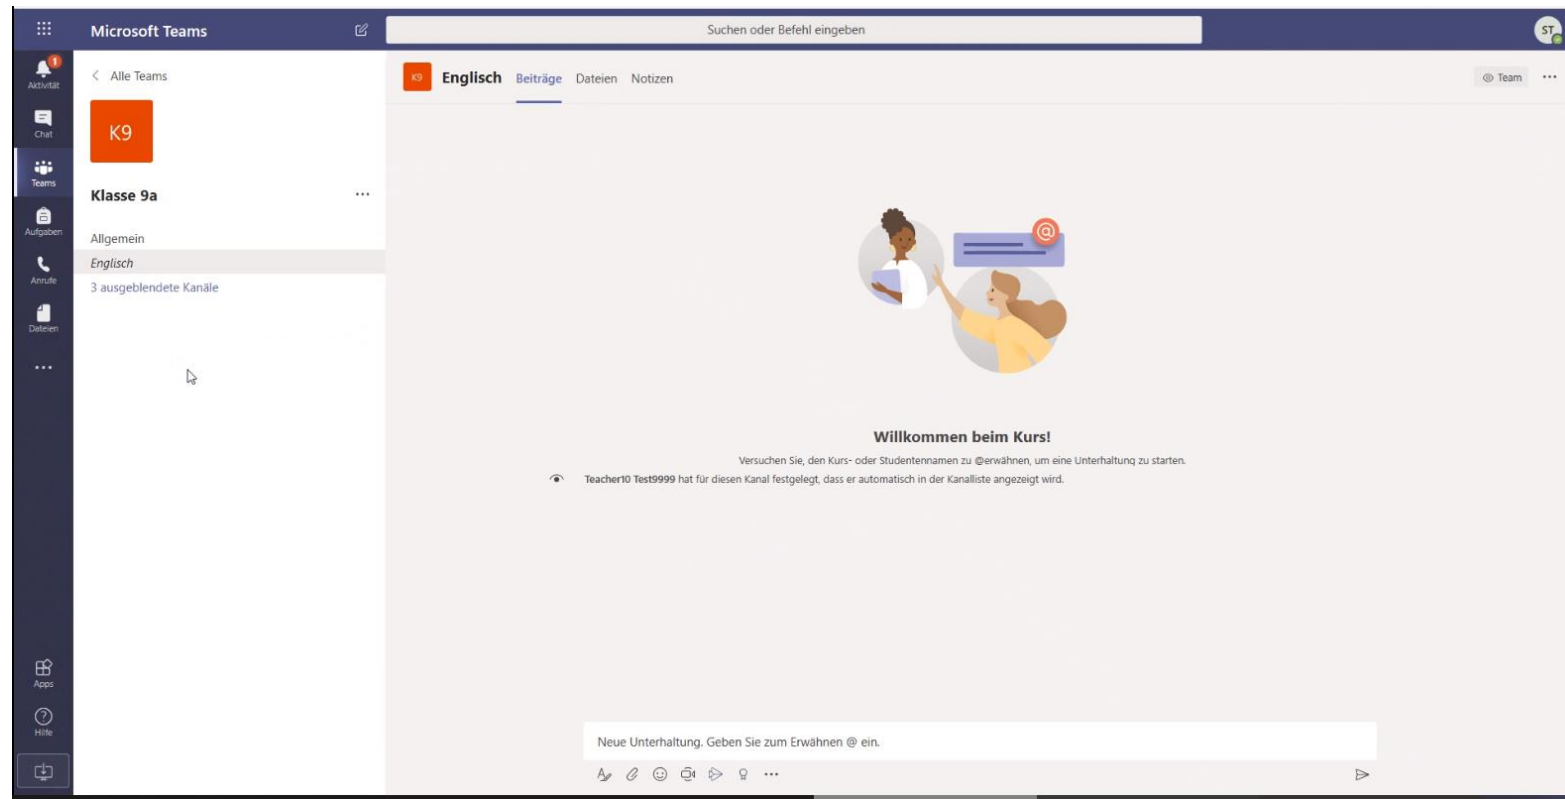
Microsoft Teams

Suchen oder Befehl eingeben

ST

1
Aktivität

Chat

Teams

Aufgaben

Anrufe

Dateien

...

Apps

Hilfe

< Alle Teams

K9

Klasse 9a ...

Allgemein

Englisch

3 ausgeblendete Kanäle

K9 Englisch Beiträge Dateien Notizen

Team ...

Willkommen beim Kurs!

Versuchen Sie, den Kurs- oder Studentennamen zu @erwähnen, um eine Unterhaltung zu starten.

Teacher10 Test9999 hat für diesen Kanal festgelegt, dass er automatisch in der Kanalliste angezeigt wird.

Neue Unterhaltung. Geben Sie zum Erwähnen @ ein.

...